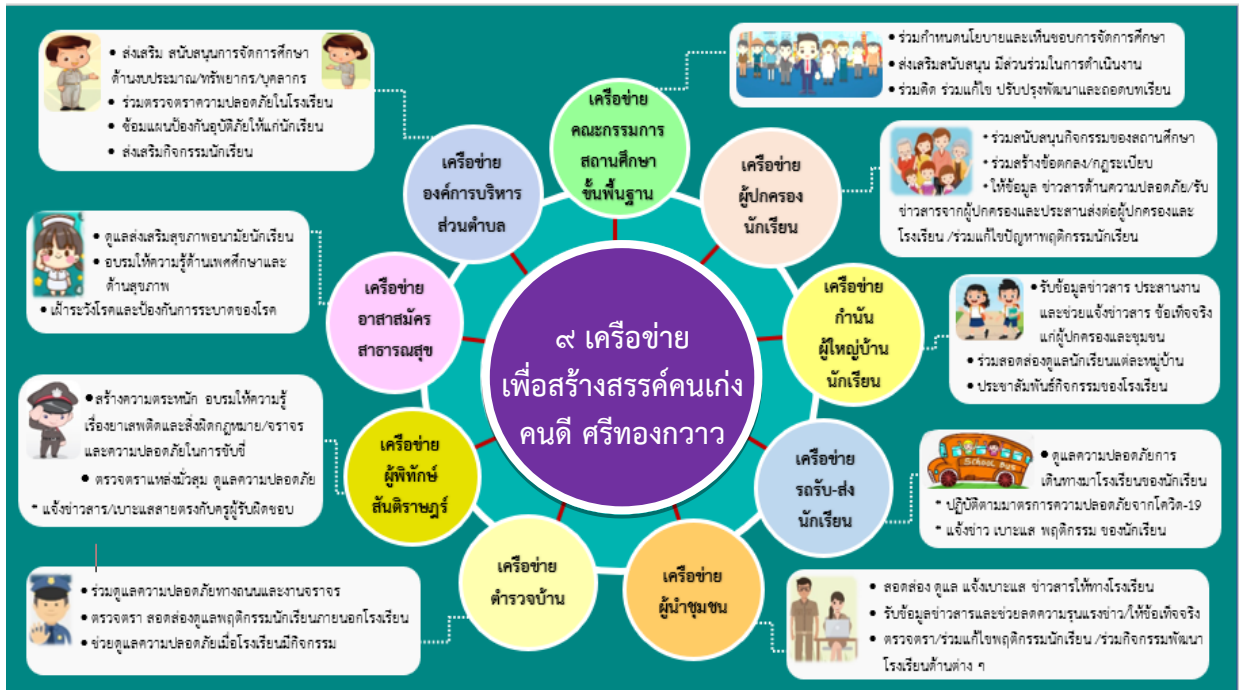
๙ เครือข่าย
เพื่อสร้างสรรค์คนเก่ง
คนดี ศรีทองกวาว

เครือข่าย
คณะกรรมการ
สถานศึกษา
ขั้นพื้นฐาน

• ร่วมกำหนดนโยบายและเห็นชอบการจัดการศึกษา
• ส่งเสริมสนับสนุน มีส่วนร่วมในการดำเนินงาน
• ร่วมคิด ร่วมแก้ไข ปรับปรุงพัฒนาและถอดบทเรียน

เครือข่าย
ผู้ปกครอง
นักเรียน

• ร่วมสนับสนุนกิจกรรมของสถานศึกษา
• ร่วมสร้างข้อตกลง/กฎระเบียบ
• ให้ข้อมูล ข่าวสารด้านความปลอดภัย/รับข่าวสารจากผู้ปกครองและประสานส่งต่อผู้ปกครองและโรงเรียน /ร่วมแก้ไขปัญหาพฤติกรรมนักเรียน

เครือข่าย
กำนัน
ผู้ใหญ่บ้าน
นักเรียน

•รับข้อมูลข่าวสาร ประสานงานและช่วยแจ้งข่าวสาร ข้อเท็จจริงแก่ผู้ปกครองและชุมชน
• ร่วมสอดส่องดูแลนักเรียนแต่ละหมู่บ้าน
• ประชาสัมพันธ์กิจกรรมของโรงเรียน

เครือข่าย
รถรับ-ส่ง
นักเรียน

• ดูแลความปลอดภัยการเดินทางมาโรงเรียนของนักเรียน
• ปฏิบัติตามมาตรการความปลอดภัยจากโควิด-19
• แจ้งข่าว เบาะแส พฤติกรรม ของนักเรียน

SCHOOL BUS

เครือข่าย
ผู้นำชุมชน

• สอดส่อง ดูแล แจ้งเบาะแส ข่าวสารให้ทางโรงเรียน
• รับข้อมูลข่าวสารและช่วยลดความรุนแรงข่าว/ให้ข้อเท็จจริง
• ตรวจตรา/ร่วมแก้ไขพฤติกรรมนักเรียน /ร่วมกิจกรรมพัฒนาโรงเรียนด้านต่าง ๆ

เครือข่าย
ตำรวจบ้าน

• ร่วมดูแลความปลอดภัยทางถนนและงานจราจร
• ตรวจตรา สอดส่องดูแลพฤติกรรมนักเรียนภายนอกโรงเรียน
• ช่วยดูแลความปลอดภัยเมื่อโรงเรียนมีกิจกรรม

เครือข่าย
ผู้พิทักษ์
สันติราษฎร์

•สร้างความตระหนัก อบรมให้ความรู้เรื่องยาเสพติดและสิ่งผิดกฎหมาย/จราจรและความปลอดภัยในการขับขี่
• ตรวจตราแหล่งมั่วสุม ดูแลความปลอดภัย
• แจ้งข่าวสาร/เบาะแสสายตรงกับครูผู้รับผิดชอบ

เครือข่าย
อาสาสมัคร
สาธารณสุข

• ดูแลส่งเสริมสุขภาพอนามัยนักเรียน
• อบรมให้ความรู้ด้านเพศศึกษาและด้านสุขภาพ
• เฝ้าระวังโรคและป้องกันการระบาดของโรค

เครือข่าย
องค์การบริหาร
ส่วนตำบล

• ส่งเสริม สนับสนุนการจัดการศึกษาด้านงบประมาณ/ทรัพยากร/บุคลากร
• ร่วมตรวจตราความปลอดภัยในโรงเรียน
• ซ้อมแผนป้องกันอุบัติภัยให้แก่นักเรียน
• ส่งเสริมกิจกรรมนักเรียน